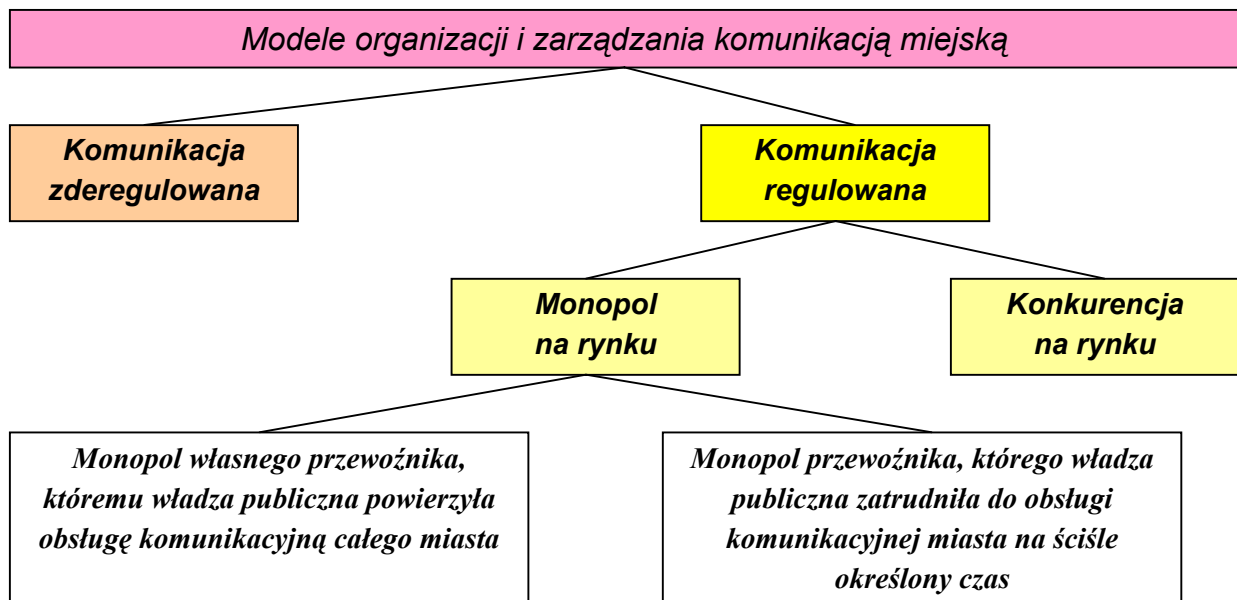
Modele organizacji i zarządzania komunikacją miejską

Komunikacja zderegulowana

Komunikacja regulowana

Monopol na rynku

Konkurencja na rynku

Monopol własnego przewoźnika, któremu władza publiczna powierzyła obsługę komunikacyjną całego miasta

Monopol przewoźnika, którego władza publiczna zatrudniła do obsługi komunikacyjnej miasta na ściśle określony czas